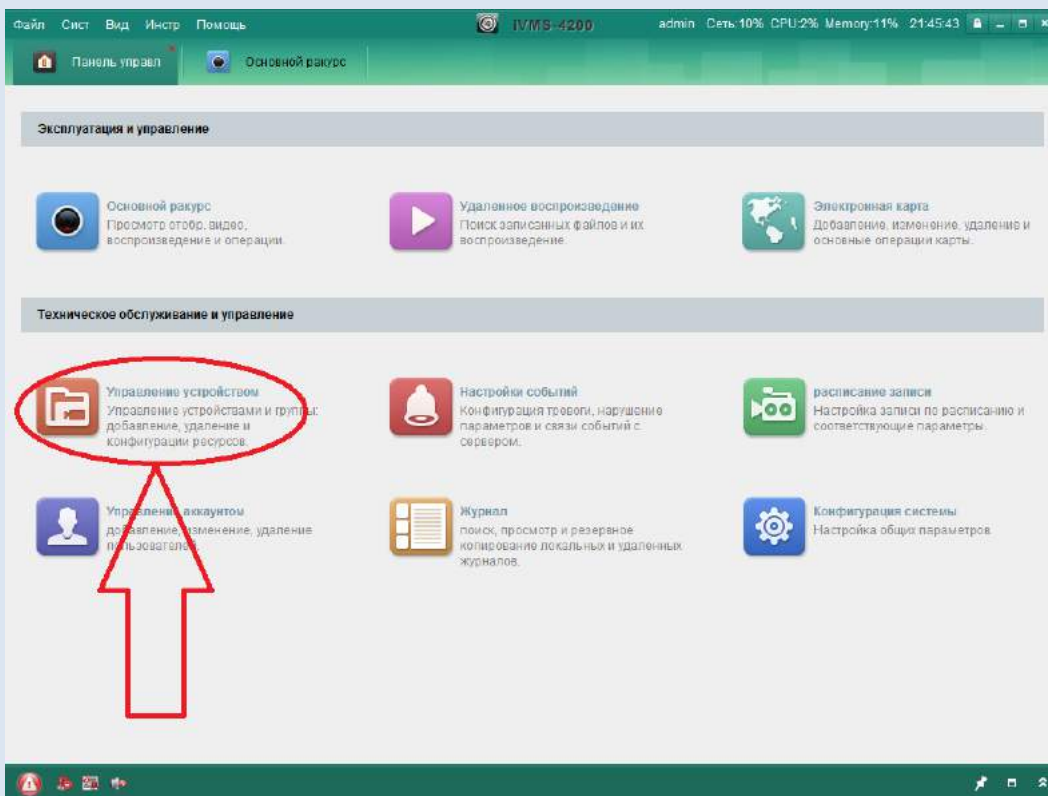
Файл Сист Вид Инстр Помощь

iVMS-4200

admin Сеть:10% CPU:2% Memory:11% 21:45:43

Панель управл

Основной ракурс

Эксплуатация и управление

Основной ракурс
Просмотр отобр. видео, воспроизведение и операции.

Удаленное воспроизведение
Поиск записанных файлов и их воспроизведение.

Электронная карта
Добавление, изменение, удаление и основные операции карты.

Техническое обслуживание и управление

Управление устройством
Управление устройствами и группы: добавление, удаление и конфигурации ресурсов.

Настройки событий
Конфигурация тревоги, нарушение параметров и связи событий с сервером.

расписание записи
Настройка записи по расписанию и соответствующие параметры.

Управление аккаунтом
добавление, изменение, удаление пользователей.

Журнал
поиск, просмотр и резервное копирование локальных и удаленных журналов.

Конфигурация системы
Настройка общих параметров.